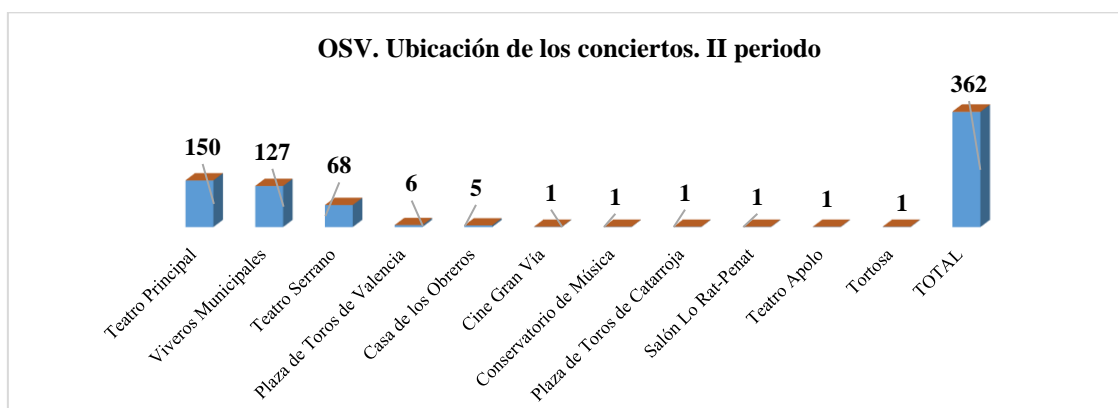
OSV. Ubicación de los conciertos. II periodo

| Teatro Principal | Viveros Municipales | Teatro Serrano | Plaza de Toros de Valencia | Casa de los Obreros | Cine Gran Vía | Conservatorio de Música | Plaza de Toros de Catarroja | Salón Lo Rat-Penat | Teatro Apolo | Tortosa | TOTAL |
|---|---|---|---|---|---|---|---|---|---|---|---|
| 150 | 127 | 68 | 6 | 5 | 1 | 1 | 1 | 1 | 1 | 1 | 362 |